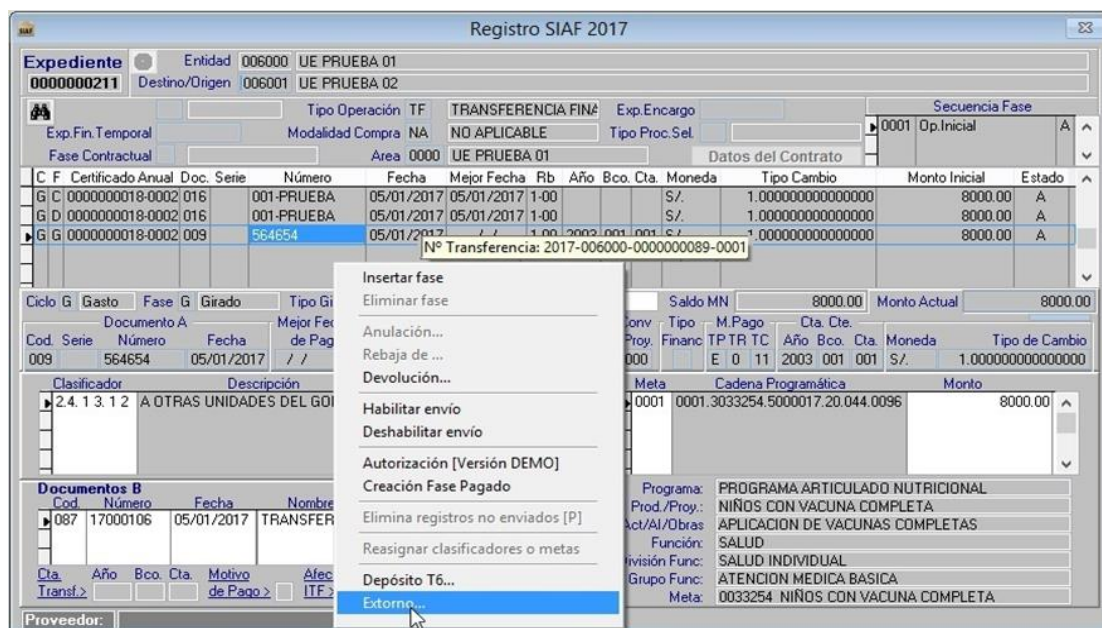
Registro SIAF 2017

Expediente
0000000211
Entidad 006000 UE PRUEBA 01
Destino/Origen 006001 UE PRUEBA 02

Tipo Operación TF TRANSFERENCIA FINA
Exp.Encargo
Exp.Fin.Temporal
Modalidad Compra NA NO APLICABLE
Tipo Proc.Sel.
Fase Contractual
Area 0000 UE PRUEBA 01
Datos del Contrato

Secuencia Fase
0001 Op.Inicial A

| C | F | Certificado Anual | Doc. | Serie | Número | Fecha | Mejor Fecha | Rb | Año | Bco. | Cta. | Moneda | Tipo Cambio | Monto Inicial | Estado |
|---|---|---|---|---|---|---|---|---|---|---|---|---|---|---|---|
| G | C | 0000000018-0002 | 016 | | 001-PRUEBA | 05/01/2017 | 05/01/2017 | 1-00 | | | | S/. | 1.000000000000000 | 8000.00 | A |
| G | D | 0000000018-0002 | 016 | | 001-PRUEBA | 05/01/2017 | 05/01/2017 | 1-00 | | | | S/. | 1.000000000000000 | 8000.00 | A |
| G | G | 0000000018-0002 | 009 | | 564654 | 05/01/2017 | / / | 1-00 | 2003 | 001 | 001 | S/. | 1.000000000000000 | 8000.00 | A |

Nº Transferencia: 2017-006000-0000000089-0001

Ciclo G Gasto Fase G Girado Tipo Gi
Saldo MN 8000.00 Monto Actual 8000.00
Documento A
Cod. Serie Número Fecha
009 564654 05/01/2017 / /
Mejor Fec de Pag
Conv Proy. 000
Tipo Financ
M.Pago TP TR TC E 0 11
Cta. Cte. Año Bco. Cta. 2003 001 001
Moneda S/.
Tipo de Cambio 1.000000000000000

Clasificador Descripción
2.4. 1 3. 1 2 A OTRAS UNIDADES DEL GO
Meta Cadena Programática Monto
0001 0001.3033254.5000017.20.044.0096 8000.00

Documentos B
Cod. Número Fecha Nombre
087 17000106 05/01/2017 TRANSFER
Cta. Transf.> Año Bco. Cta. Motivo de Pago > Afec ITF >

Programa: PROGRAMA ARTICULADO NUTRICIONAL
Prod./Proy.: NIÑOS CON VACUNA COMPLETA
Act/AI/Obras APLICACION DE VACUNAS COMPLETAS
Función: SALUD
División Func: SALUD INDIVIDUAL
Grupo Func: ATENCION MEDICA BASICA
Meta: 0033254 NIÑOS CON VACUNA COMPLETA

Proveedor:

Insertar fase
Eliminar fase
Anulación...
Rebaja de ...
Devolución...
Habilitar envío
Deshabilitar envío
Autorización [Versión DEMO]
Creación Fase Pagado
Elimina registros no enviados [P]
Reasignar clasificadores o metas
Depósito T6...
Extorno...